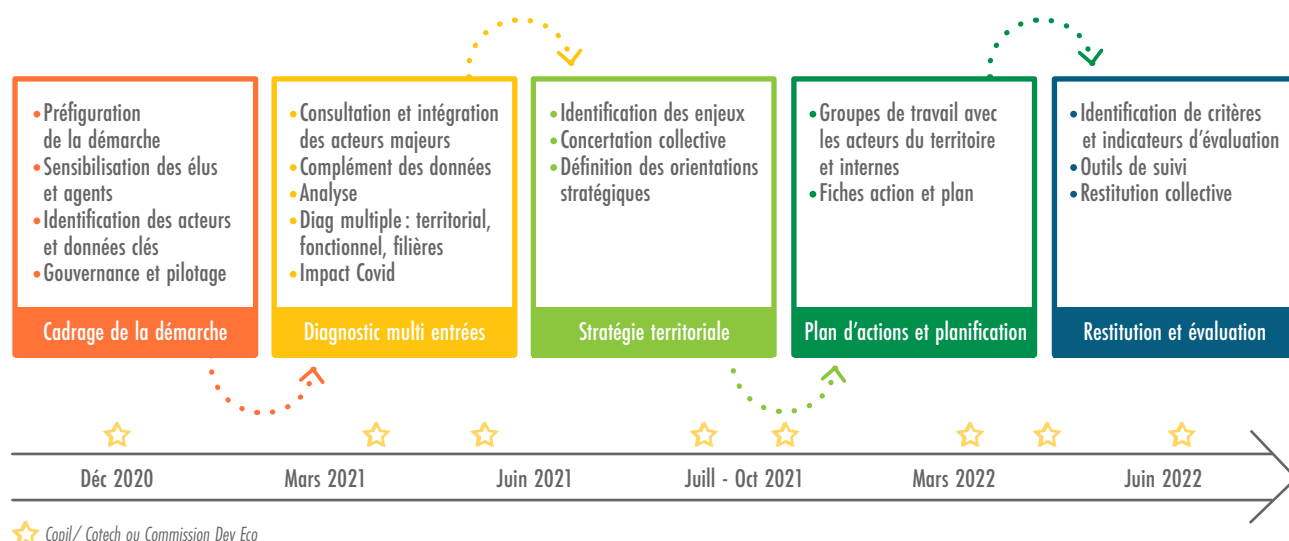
•Préfiguration de la démarche
•Sensibilisation des élus et agents
•Identification des acteurs et données clés
•Gouvernance et pilotage

Cadrage de la démarche

•Consultation et intégration des acteurs majeurs
•Complément des données
•Analyse
•Diag multiple : territorial, fonctionnel, filières
•Impact Covid

Diagnostic multi entrées

•Identification des enjeux
•Concertation collective
•Définition des orientations stratégiques

Stratégie territoriale

•Groupes de travail avec les acteurs du territoire et internes
•Fiches action et plan

Plan d'actions et planification

•Identification de critères et indicateurs d'évaluation
•Outils de suivi
•Restitution collective

Restitution et évaluation

Déc 2020
Mars 2021
Juin 2021
Juill - Oct 2021
Mars 2022
Juin 2022

Copil / Cotech ou Commission Dev Eco